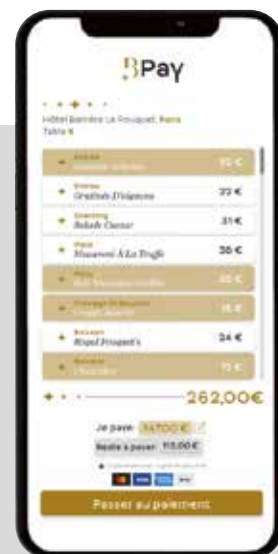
BPay

Hôtel Barrière Le Fouquet, Paris
Table 6

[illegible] 90 €

Entrée
Gratinée D'oignons 22 €

Starters
Salade Caesar 31 €

Plats
Macaroni A La Truffe 38 €

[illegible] 60 €

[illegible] 16 €

Boisson
Royal Fouquet's 24 €

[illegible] 13 €

262,00€

Je paye 147,00 €
Reste à payer 115,00 €

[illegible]

Passer au paiement